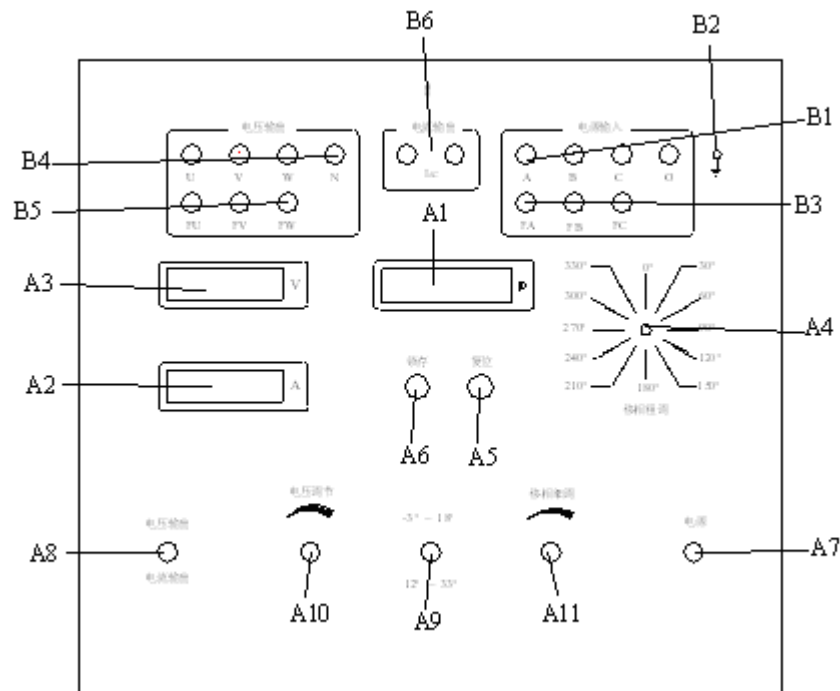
B6
B2
电压输出
电流输出
电源输入
B1
B4
U V W N
Isc
A B C O
B5
FU FV FW
FA FB FC
B3
A1
A3
V
P
330° 0° 30°
300° 60°
270° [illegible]
240° 120°
210° 180° 150°
A4
A2
A
储存
复位
移相粗调
A6
A5
电压调节
-3° ~ 18°
移相微调
A8
电压输出
电流输出
电源
A7
12° ~ 33°
A10
A9
A11